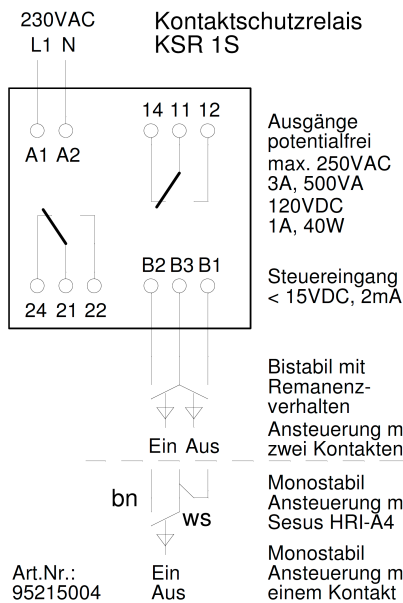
230VAC
L1 N

Kontaktschutzrelais
KSR 1S

14 11 12

A1 A2

Ausgänge
potentialfrei
max. 250VAC
3A, 500VA
120VDC
1A, 40W

B2 B3 B1

24 21 22

Steuereingang
< 15VDC, 2mA

Bistabil mit
Remanenz-
verhalten
Ansteuerung m
zwei Kontakten

Ein Aus

bn

ws

Monostabil
Ansteuerung m
Sesus HRI-A4

Art.Nr.:
95215004

Ein
Aus

Monostabil
Ansteuerung m
einem Kontakt